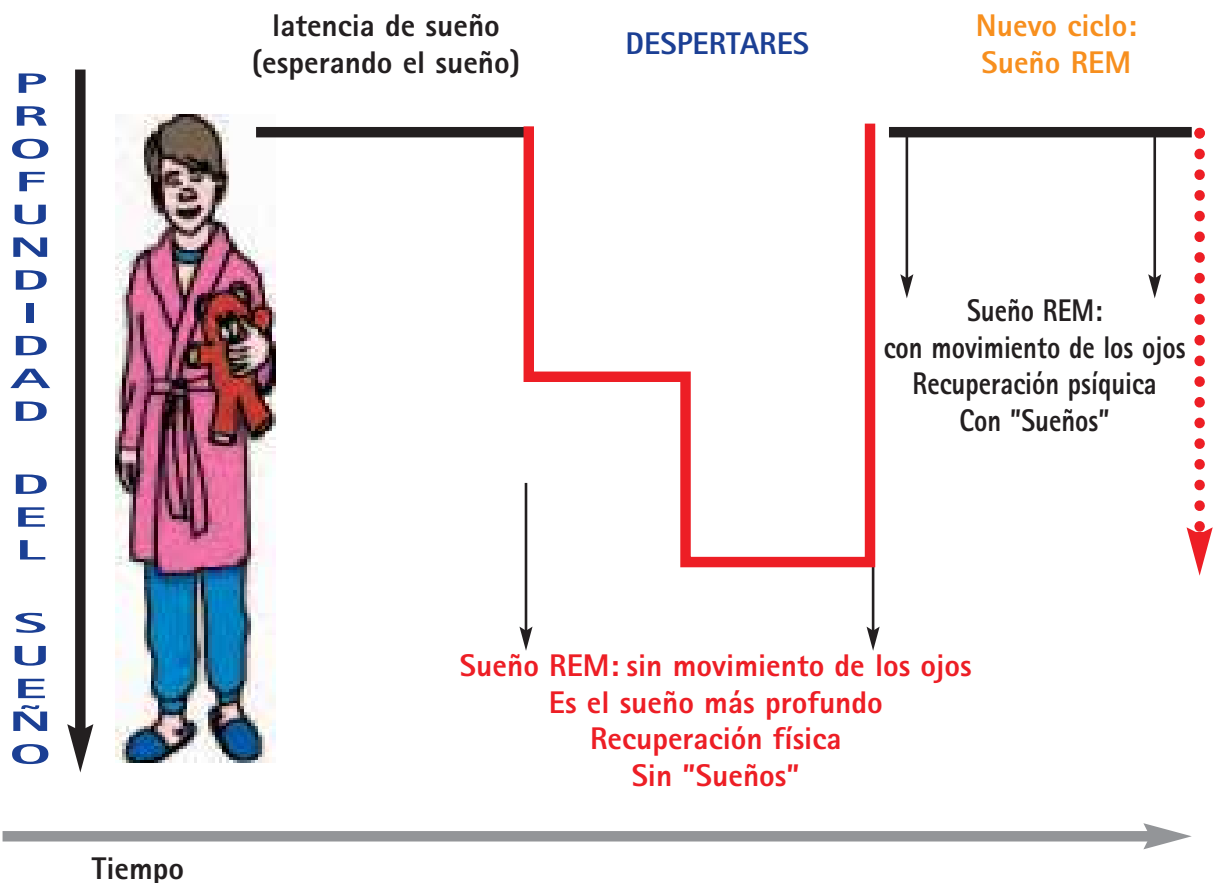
PROFUNDIDAD DEL SUEÑO

latencia de sueño
(esperando el sueño)

DESPERTARES

Nuevo ciclo:
Sueño REM

Sueño REM:
con movimiento de los ojos
Recuperación psíquica
Con "Sueños"

Sueño REM: sin movimiento de los ojos
Es el sueño más profundo
Recuperación física
Sin "Sueños"

Tiempo